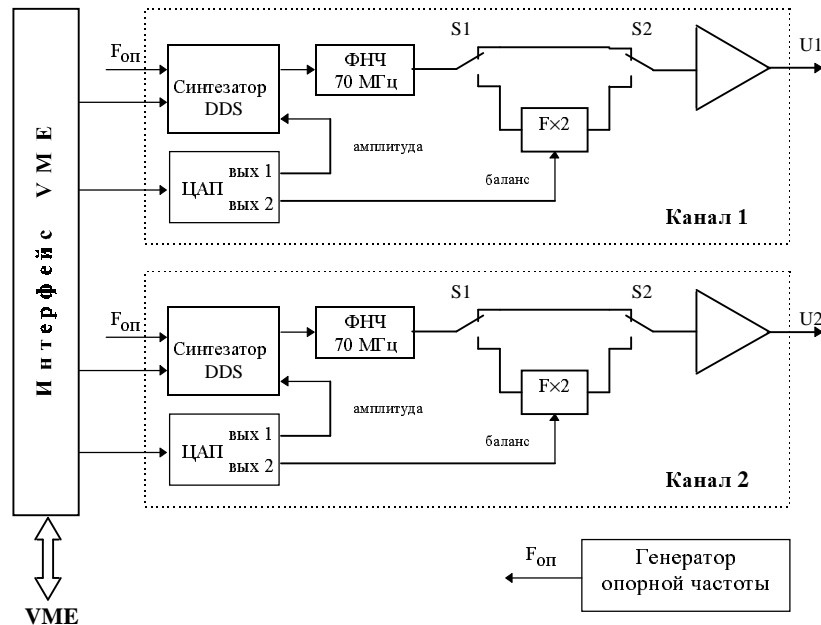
Интерфейс VME

$F_{оп}$

Синтезатор DDS

ФНЧ 70 МГц

S1

S2

U1

F×2

амплитуда

ЦАП вых 1 вых 2

баланс

Канал 1

$F_{оп}$

Синтезатор DDS

ФНЧ 70 МГц

S1

S2

U2

F×2

амплитуда

ЦАП вых 1 вых 2

баланс

Канал 2

VME

$F_{оп}$

Генератор опорной частоты